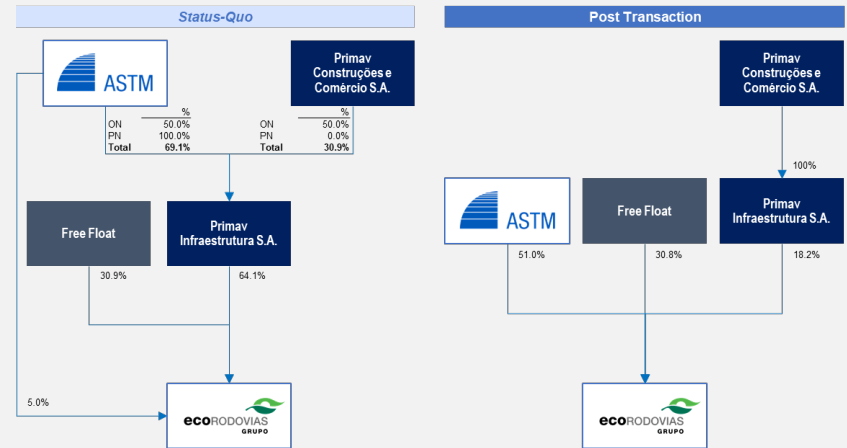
Status-Quo

ASTM

Primav Construções e Comércio S.A.

| | % |
|---|---|
| ON | 50.0% |
| PN | 100.0% |
| Total | 69.1% |

| | % |
|---|---|
| ON | 50.0% |
| PN | 0.0% |
| Total | 30.9% |

Free Float

Primav Infraestrutura S.A.

30.9%

64.1%

5.0%

ecoRODOVIAS GRUPO

Post Transaction

Primav Construções e Comércio S.A.

100%

ASTM

Free Float

Primav Infraestrutura S.A.

51.0%

30.8%

18.2%

ecoRODOVIAS GRUPO